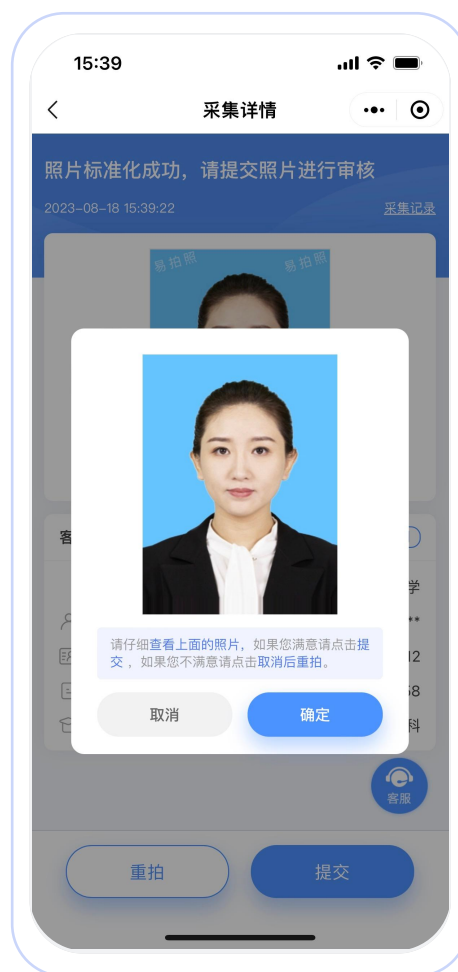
15:39

采集详情

照片标准化成功，请提交照片进行审核

2023-08-18 15:39:22

采集记录

易拍照 易拍照

客

学

**

12

58

科

请仔细查看上面的照片，如果您满意请点击提交，如果您不满意请点击取消后重拍。

取消

确定

客服

重拍

提交